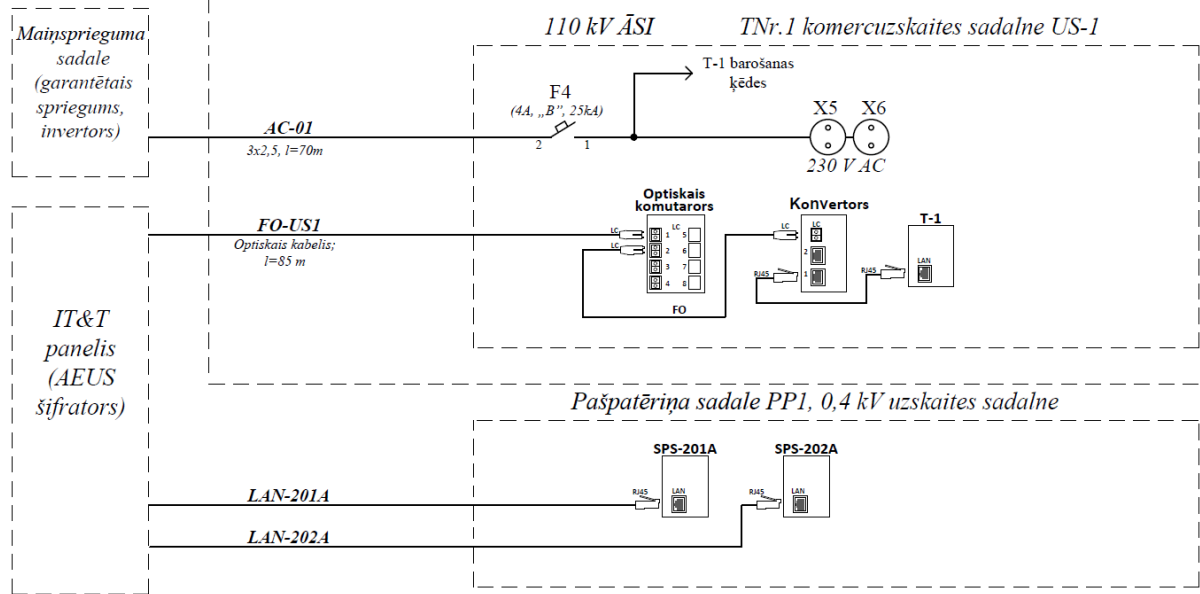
Maiņsprieguma sadale (garantētais spriegums, invertors)

110 kV ĀSI

TNr.1 komercuzskaites sadalne US-1

T-1 barošanas ķēdes

F4

(4A, „B", 25kA)

2

1

X5

X6

230 V AC

AC-01

3x2,5, l=70m

Optiskais komutarors

Konvertors

T-1

FO-US1

Optiskais kabelis; l=85 m

LC

LC

1

2

3

4

5

6

7

8

LC

LC

LC

2

1

RJ45

RJ45

LAN

FO

IT&T panelis (AEUS šifrators)

Pašpatēriņa sadale PP1, 0,4 kV uzskaites sadalne

SPS-201A

SPS-202A

RJ45

LAN

RJ45

LAN

LAN-201A

LAN-202A